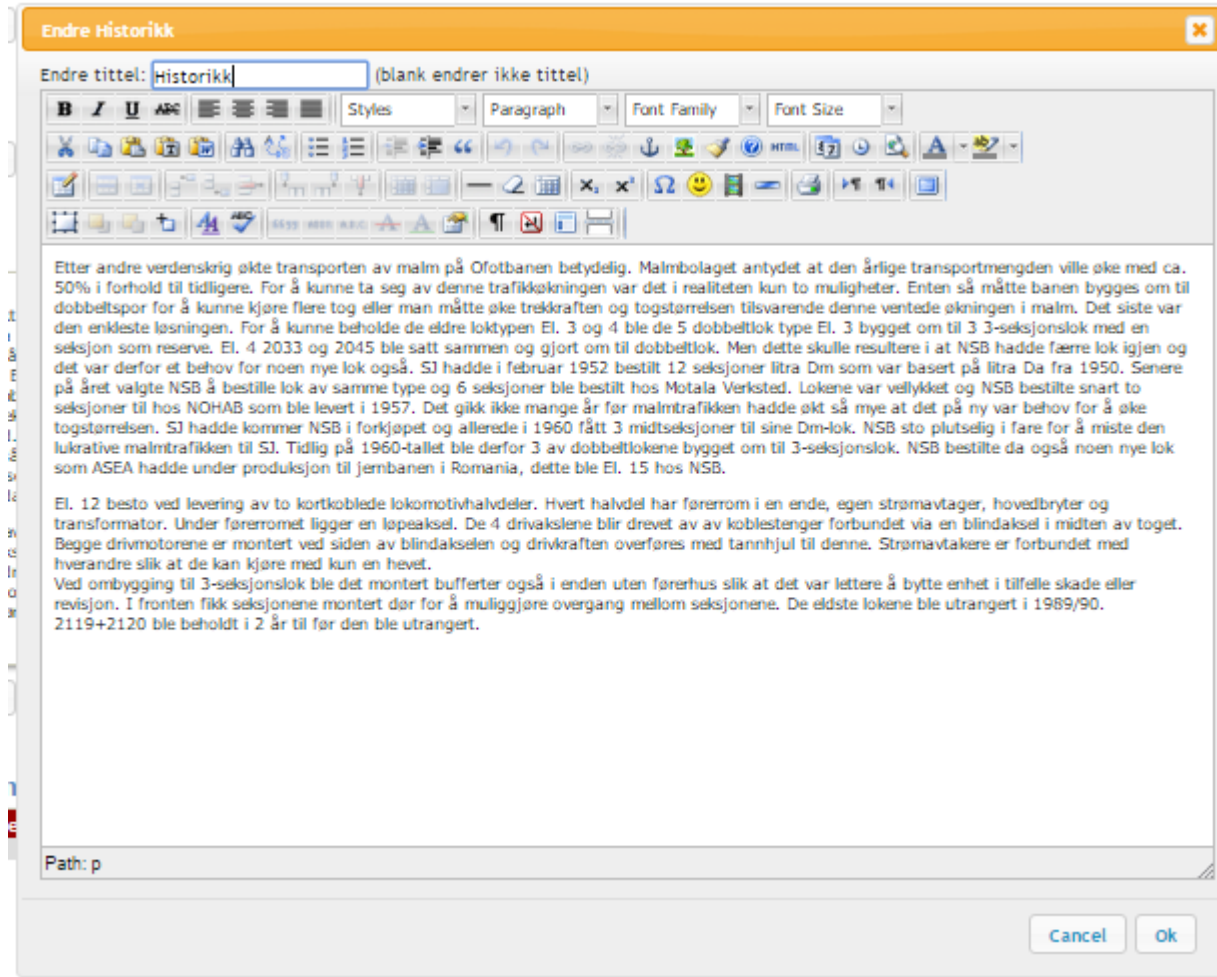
Endre Historikk

Endre tittel: Historikk (blank endrer ikke tittel)

Styles Paragraph Font Family Font Size

Etter andre verdenskrig økte transporten av malm på Ofotbanen betydelig. Malmbolaget antydet at den årlige transportmengden ville øke med ca. 50% i forhold til tidligere. For å kunne ta seg av denne trafikkøkningen var det i realiteten kun to muligheter. Enten så måtte banen bygges om til dobbeltspor for å kunne kjøre flere tog eller man måtte øke trekkraften og togstørrelsen tilsvarende denne ventede økningen i malm. Det siste var den enkleste løsningen. For å kunne beholde de eldre loktypen El. 3 og 4 ble de 5 dobbeltlok type El. 3 bygget om til 3 3-seksjonslok med en seksjon som reserve. El. 4 2033 og 2045 ble satt sammen og gjort om til dobbeltlok. Men dette skulle resultere i at NSB hadde færre lok igjen og det var derfor et behov for noen nye lok også. SJ hadde i februar 1952 bestilt 12 seksjoner litra Dm som var basert på litra Da fra 1950. Senere på året valgte NSB å bestille lok av samme type og 6 seksjoner ble bestilt hos Motala Verksted. Lokene var vellykket og NSB bestilte snart to seksjoner til hos NOHAB som ble levert i 1957. Det gikk ikke mange år før malmtrafikken hadde økt så mye at det på ny var behov for å øke togstørrelsen. SJ hadde kommer NSB i forkjøpet og allerede i 1960 fått 3 midtseksjoner til sine Dm-lok. NSB sto plutselig i fare for å miste den lukrative malmtrafikken til SJ. Tidlig på 1960-tallet ble derfor 3 av dobbeltlokene bygget om til 3-seksjonslok. NSB bestilte da også noen nye lok som ASEA hadde under produksjon til jernbanen i Romania, dette ble El. 15 hos NSB.

El. 12 besto ved levering av to kortkoblede lokomotivhalvdeler. Hvert halvdel har førerrom i en ende, egen strømavtager, hovedbryter og transformator. Under førerromet ligger en løpeaksel. De 4 drivakslene blir drevet av av koblestenger forbundet via en blindaksel i midten av toget. Begge drivmotorene er montert ved siden av blindakselen og drivkraften overføres med tannhjul til denne. Strømavtakere er forbundet med hverandre slik at de kan kjøre med kun en hevet.
Ved ombygging til 3-seksjonslok ble det montert bufferter også i enden uten førerhus slik at det var lettere å bytte enhet i tilfelle skade eller revisjon. I fronten fikk seksjonene montert dør for å muliggjøre overgang mellom seksjonene. De eldste lokene ble utrangert i 1989/90. 2119+2120 ble beholdt i 2 år til før den ble utrangert.

Path: p

Cancel Ok